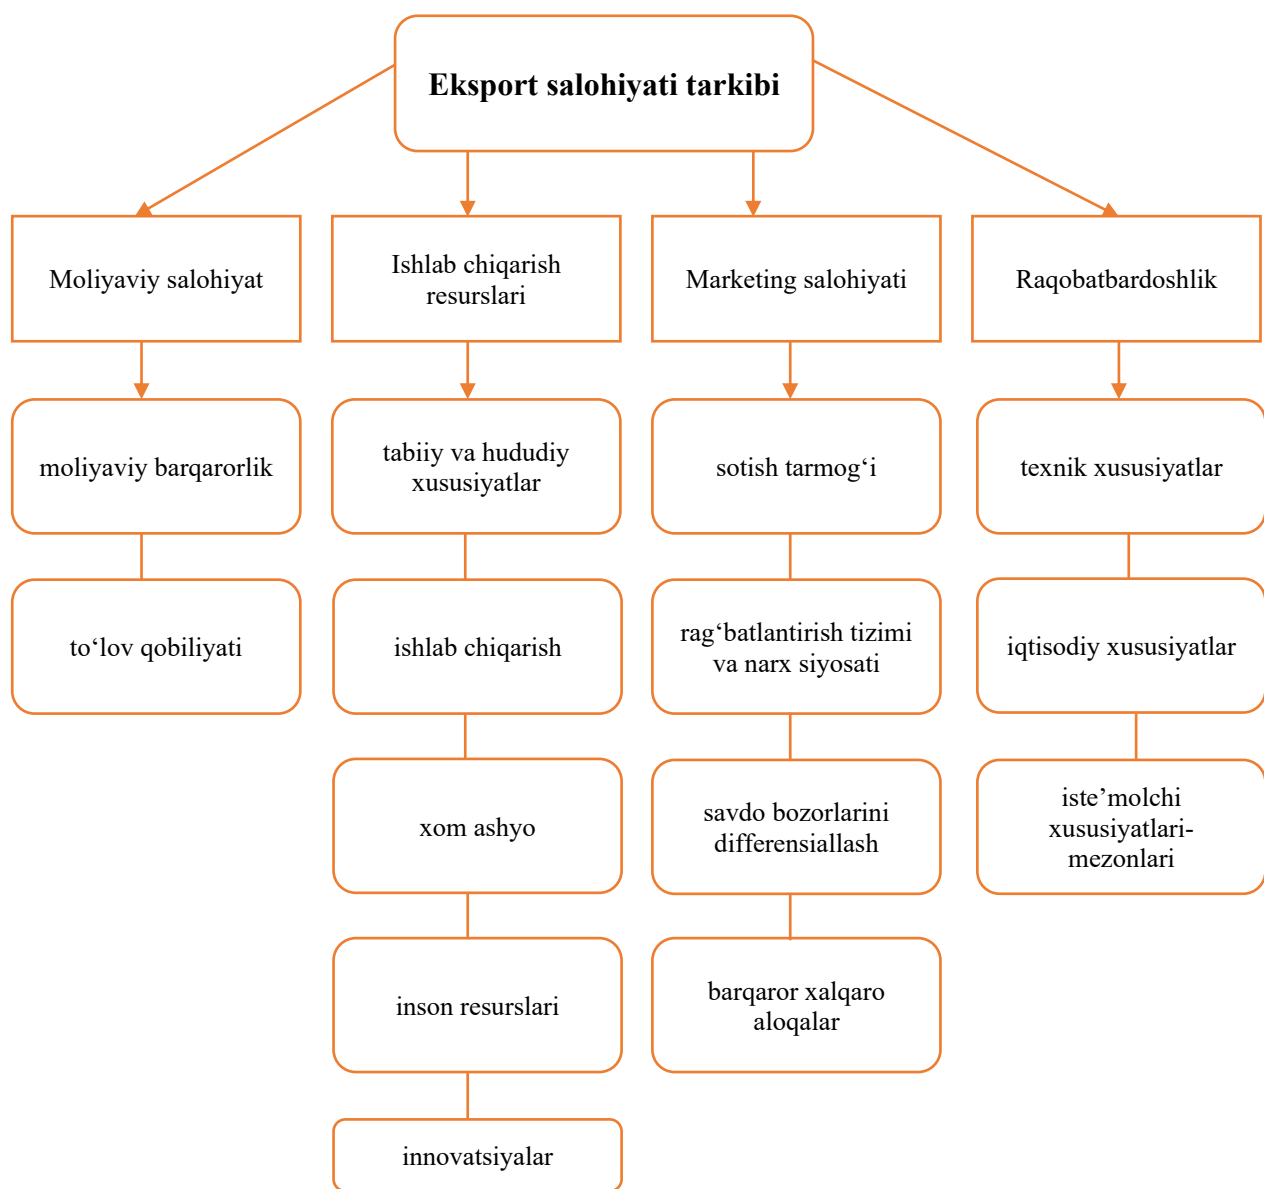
Eksport salohiyati tarkibi

Moliyaviy salohiyat

moliyaviy barqarorlik

to‘lov qobiliyati

Ishlab chiqarish resurslari

tabiiy va hududiy xususiyatlar

ishlab chiqarish

xom ashyo

inson resurslari

innovatsiyalar

Marketing salohiyati

sotish tarmog‘i

rag‘batlantirish tizimi va narx siyosati

savdo bozorlarini differensiallash

barqaror xalqaro aloqalar

Raqobatbardoshlik

texnik xususiyatlar

iqtisodiy xususiyatlar

iste’molchi xususiyatlari-mezonlari